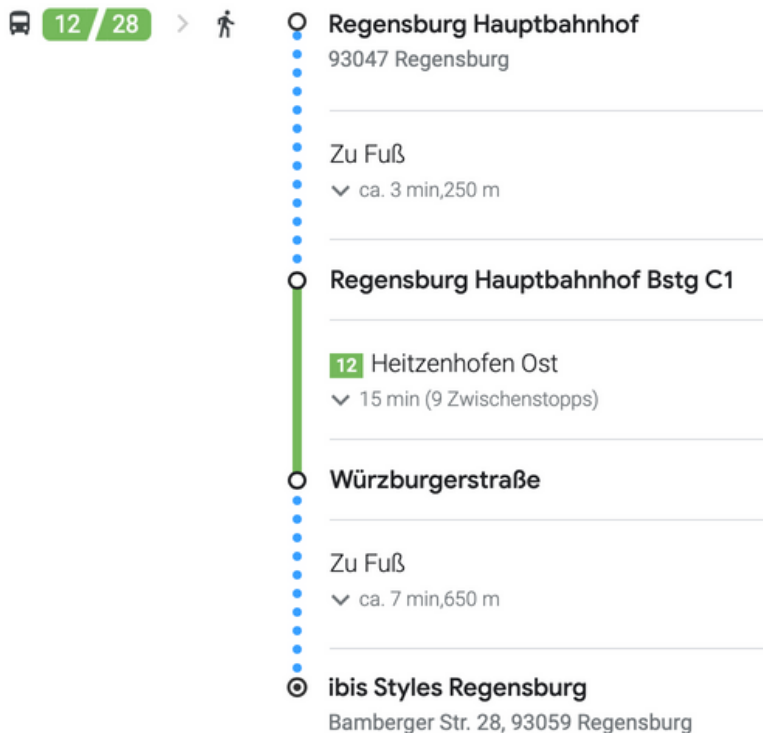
12 / 28 >

Regensburg Hauptbahnhof
93047 Regensburg

Zu Fuß
ca. 3 min,250 m

Regensburg Hauptbahnhof Bstg C1

12 Heitzenhofen Ost
15 min (9 Zwischenstopps)

Würzburgerstraße

Zu Fuß
ca. 7 min,650 m

ibis Styles Regensburg
Bamberger Str. 28, 93059 Regensburg